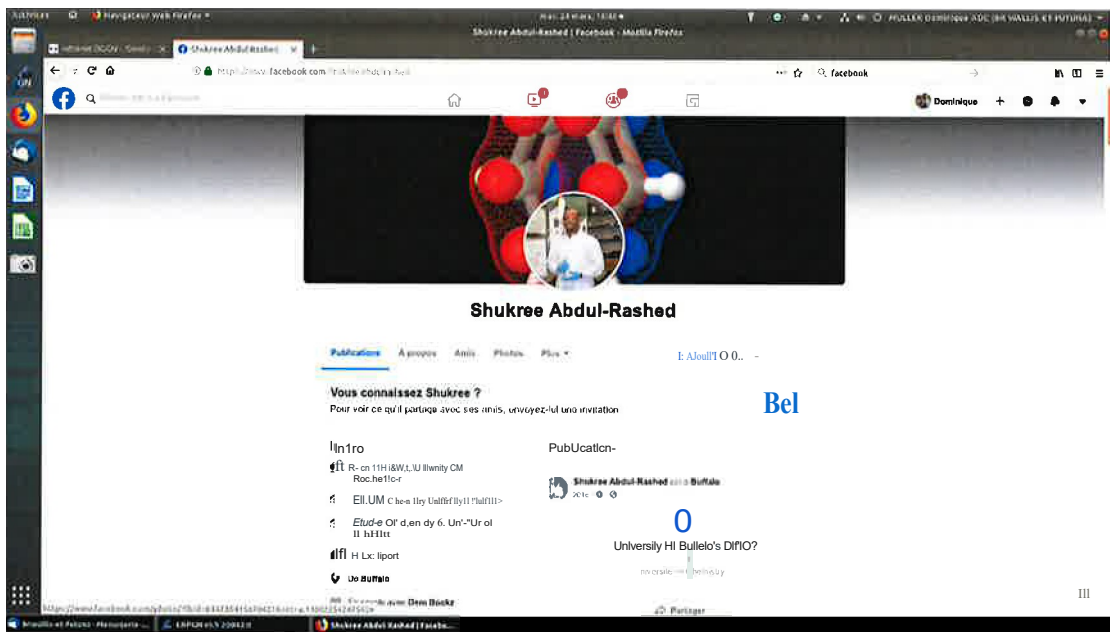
Activités Navigateur Web Firefox mar. 24 mars, 16:44 MULLER Dominique ADC (BR WALLIS ET FUTUNA)

Shukree Abdul-Rashed | Facebook - Mozilla Firefox

Shukree Abdul-Rashed

https://www.facebook.com/

facebook

Dominique

Shukree Abdul-Rashed

Publications À propos Amis Photos Plus

Ajouter

Vous connaissez Shukree ?

Pour voir ce qu'il partage avec ses amis, envoyez-lui une invitation

Intro

PubUcatIcn-

Shukree Abdul-Rashed Buffalo

University at Buffalo's

Partager

III